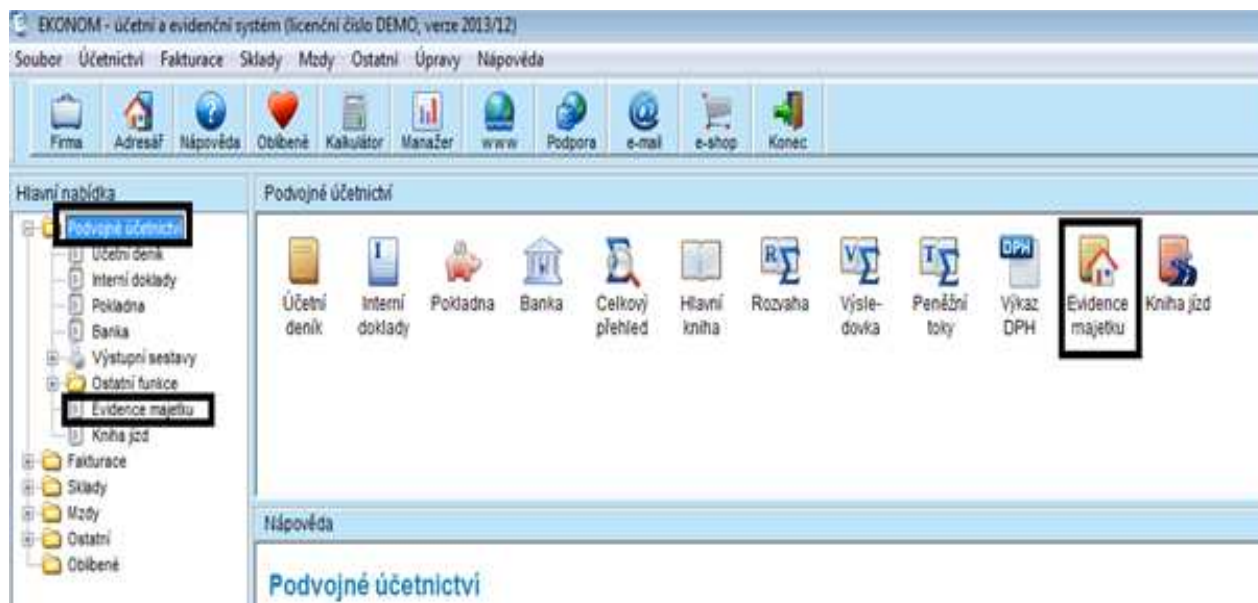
EKONOM - účetní a evidenční systém (licenční číslo DEMO, verze 2013/12)

Soubor Účetnictví Fakturace Sklady Mzdy Ostatní Úpravy Nápověda

Firma Adresář Nápověda Oblíbené Kalkulátor Manažer www Podpora e-mail e-shop Konec

Hlavní nabídka

Podvojné účetnictví
Účetní deník
Interní doklady
Pokladna
Banka
Výstupní sestavy
Ostatní funkce
Evidence majetku
Kniha jízd
Fakturace
Sklady
Mzdy
Ostatní
Oblíbené

Podvojné účetnictví

Účetní deník
Interní doklady
Pokladna
Banka
Celkový přehled
Hlavní kniha
Rozvaha
Výsledovka
Peněžní toky
Výkaz DPH
Evidence majetku
Kniha jízd

Nápověda

Podvojné účetnictví